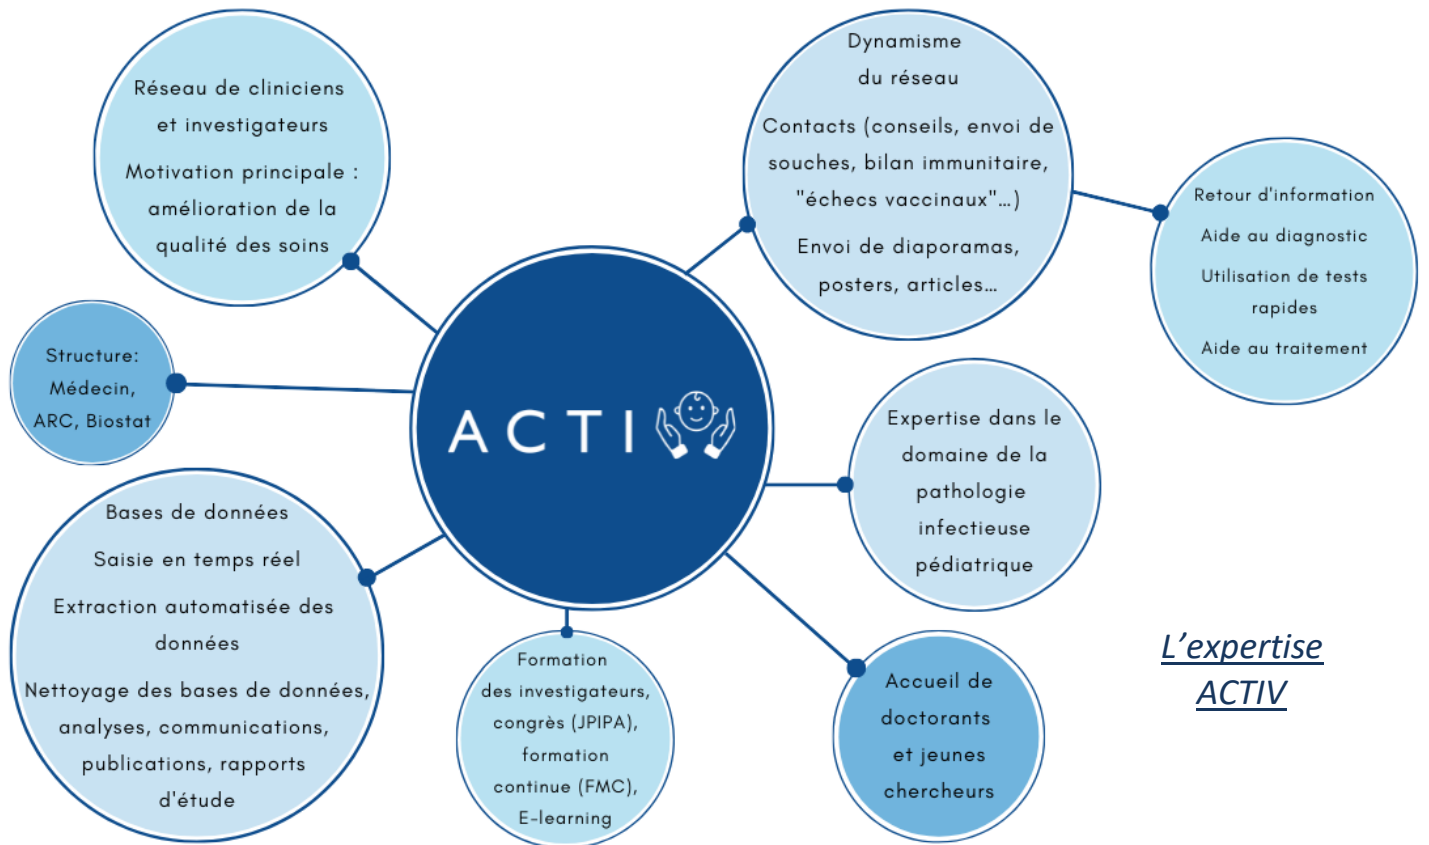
Réseau de cliniciens et investigateurs

Motivation principale : amélioration de la qualité des soins

Dynamisme du réseau

Contacts (conseils, envoi de souches, bilan immunitaire, "échecs vaccinaux"…)

Envoi de diaporamas, posters, articles…

Retour d'information

Aide au diagnostic

Utilisation de tests rapides

Aide au traitement

Structure: Médecin, ARC, Biostat

ACTI

Expertise dans le domaine de la pathologie infectieuse pédiatrique

Bases de données

Saisie en temps réel

Extraction automatisée des données

Nettoyage des bases de données, analyses, communications, publications, rapports d'étude

Formation des investigateurs, congrès (JPIPA), formation continue (FMC), E-learning

Accueil de doctorants et jeunes chercheurs

L'expertise ACTIV